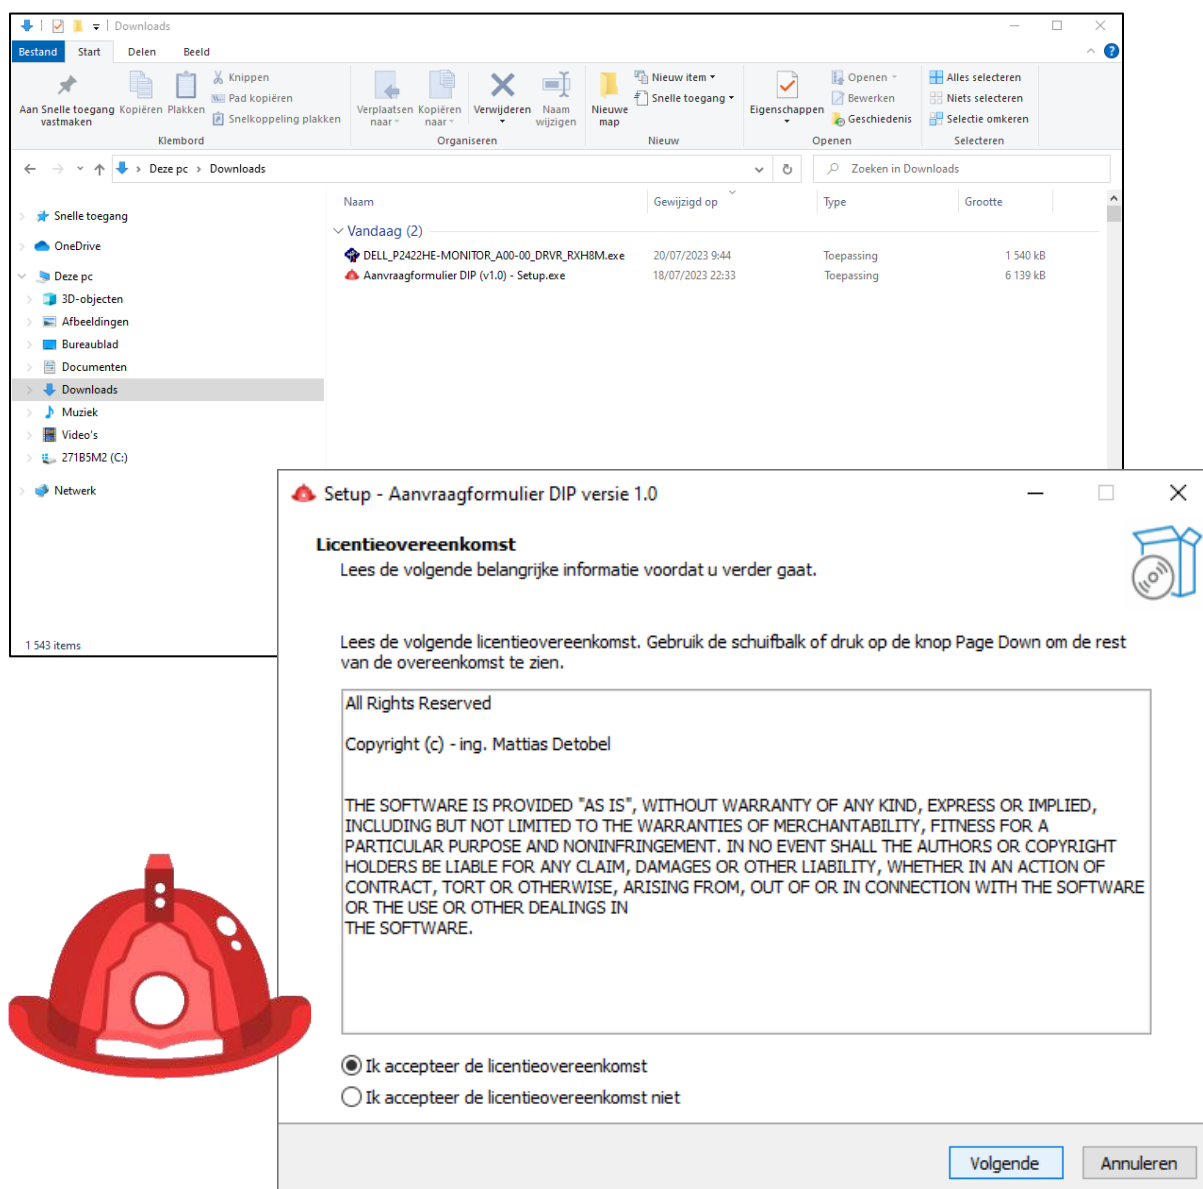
Downloads

Bestand Start Delen Beeld

Aan Snelle toegang vastmaken Kopiëren Plakken Knippen Pad kopiëren Snelkoppeling plakken
Klembord

Verplaatsen naar Kopiëren naar Verwijderen Naam wijzigen
Organiseren

Nieuwe map Nieuw item Snelle toegang
Nieuw

Eigenschappen Openen Bewerken Geschiedenis
Openen

Alles selecteren Niets selecteren Selectie omkeren
Selecteren

Deze pc > Downloads

Zoeken in Downloads

Snelle toegang
OneDrive
Deze pc
3D-objecten
Afbeeldingen
Bureaublad
Documenten
Downloads
Muziek
Video's
271B5M2 (C:)
Netwerk

1 543 items

| Naam | Gewijzigd op | Type | Grootte |
|---|---|---|---|
| Vandaag (2) | | | |
| DELL_P2422HE-MONITOR_A00-00_DRVR_RXH8M.exe | 20/07/2023 9:44 | Toepassing | 1 540 kB |
| Aanvraagformulier DIP (v1.0) - Setup.exe | 18/07/2023 22:33 | Toepassing | 6 139 kB |

Setup - Aanvraagformulier DIP versie 1.0

Licentieovereenkomst
Lees de volgende belangrijke informatie voordat u verder gaat.

Lees de volgende licentieovereenkomst. Gebruik de schuifbalk of druk op de knop Page Down om de rest van de overeenkomst te zien.

All Rights Reserved

Copyright (c) - ing. Mattias Detobel

THE SOFTWARE IS PROVIDED "AS IS", WITHOUT WARRANTY OF ANY KIND, EXPRESS OR IMPLIED, INCLUDING BUT NOT LIMITED TO THE WARRANTIES OF MERCHANTABILITY, FITNESS FOR A PARTICULAR PURPOSE AND NONINFRINGEMENT. IN NO EVENT SHALL THE AUTHORS OR COPYRIGHT HOLDERS BE LIABLE FOR ANY CLAIM, DAMAGES OR OTHER LIABILITY, WHETHER IN AN ACTION OF CONTRACT, TORT OR OTHERWISE, ARISING FROM, OUT OF OR IN CONNECTION WITH THE SOFTWARE OR THE USE OR OTHER DEALINGS IN
THE SOFTWARE.

Ik accepteer de licentieovereenkomst
Ik accepteer de licentieovereenkomst niet

Volgende Annuleren